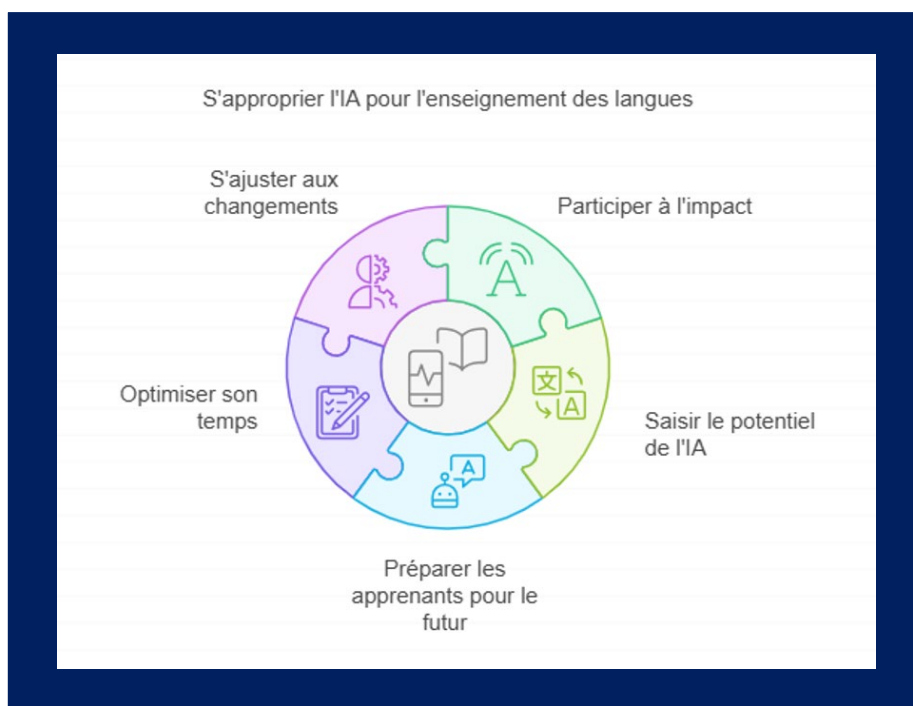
S'approprier l'IA pour l'enseignement des langues

S'ajuster aux changements

Participer à l'impact

A

Optimiser son temps

文

A

Saisir le potentiel de l'IA

A

Préparer les apprenants pour le futur